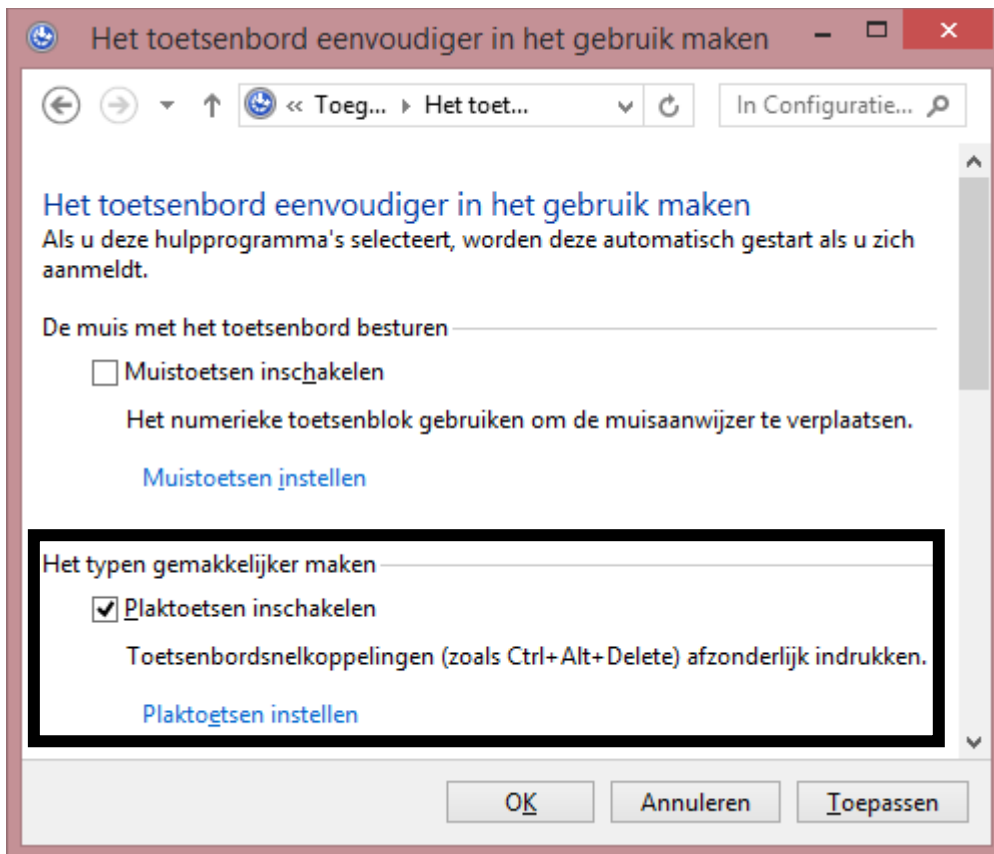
Het toetsenbord eenvoudiger in het gebruik maken

« Toeg... › Het toet...

In Configuratie...

Het toetsenbord eenvoudiger in het gebruik maken

Als u deze hulpprogramma's selecteert, worden deze automatisch gestart als u zich aanmeldt.

De muis met het toetsenbord besturen

Muistoetsen inschakelen

Het numerieke toetsenblok gebruiken om de muisaanwijzer te verplaatsen.

Muistoetsen instellen

Het typen gemakkelijker maken

Plaktoetsen inschakelen

Toetsenbordsnelkoppelingen (zoals Ctrl+Alt+Delete) afzonderlijk indrukken.

Plaktoetsen instellen

OK

Annuleren

Toepassen